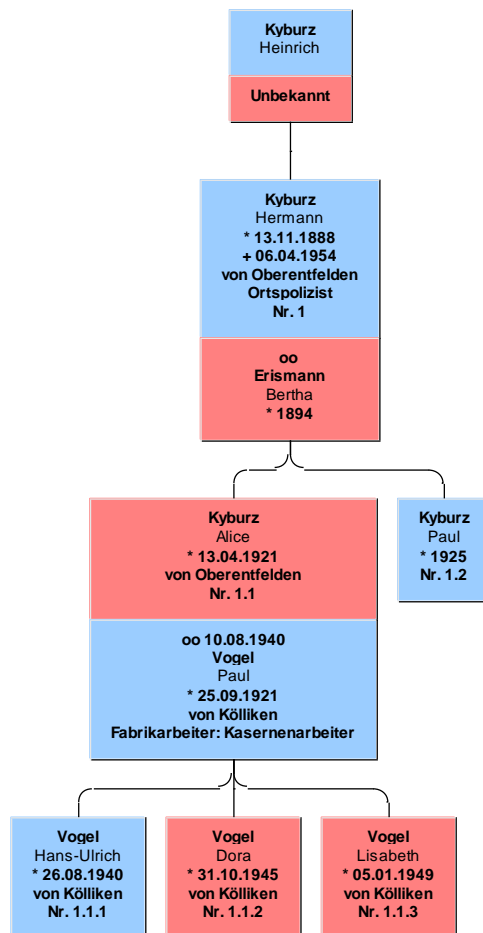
Kyburz
Heinrich

Unbekannt

Kyburz
Hermann
* 13.11.1888
+ 06.04.1954
von Oberentfelden
Ortspolizist
Nr. 1

oo
Erismann
Bertha
* 1894

Kyburz
Alice
* 13.04.1921
von Oberentfelden
Nr. 1.1

oo 10.08.1940
Vogel
Paul
* 25.09.1921
von Kölliken
Fabrikarbeiter: Kasernenarbeiter

Kyburz
Paul
* 1925
Nr. 1.2

Vogel
Hans-Ulrich
* 26.08.1940
von Kölliken
Nr. 1.1.1

Vogel
Dora
* 31.10.1945
von Kölliken
Nr. 1.1.2

Vogel
Lisabeth
* 05.01.1949
von Kölliken
Nr. 1.1.3